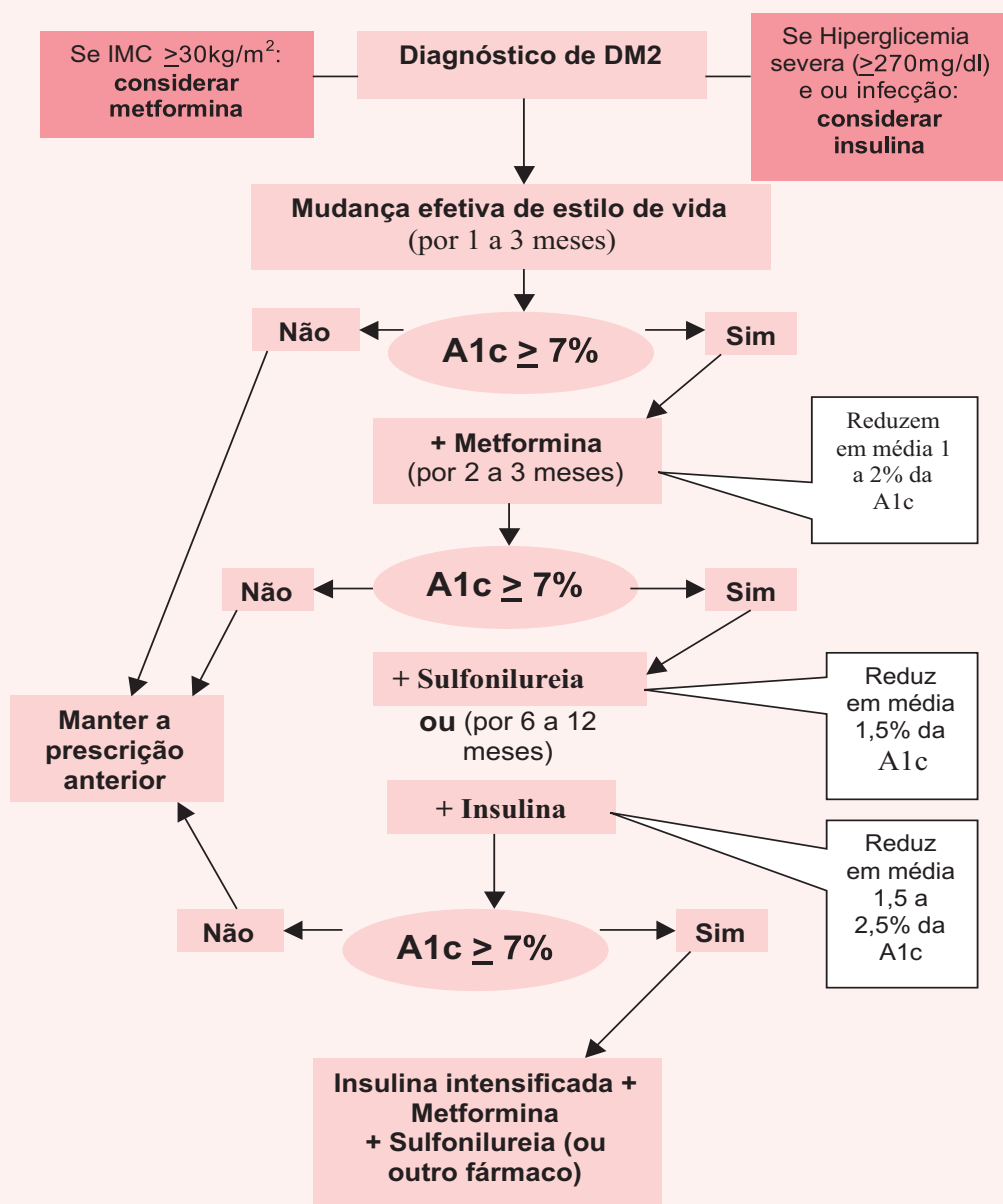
Se IMC $\geq$30kg/m$^2$: **considerar metformina**

**Diagnóstico de DM2**

Se Hiperglicemia severa ($\geq$270mg/dl) e ou infecção: **considerar insulina**

**Mudança efetiva de estilo de vida**
(por 1 a 3 meses)

Não

A1c $\geq$ 7%

Sim

**+ Metformina**
(por 2 a 3 meses)

Reduzem em média 1 a 2% da A1c

Não

A1c $\geq$ 7%

Sim

**Manter a prescrição anterior**

+ **Sulfonilureia**

**ou** (por 6 a 12 meses)

Reduz em média 1,5% da A1c

+ **Insulina**

Reduz em média 1,5 a 2,5% da A1c

Não

A1c $\geq$ 7%

Sim

**Insulina intensificada + Metformina + Sulfonilureia (ou outro fármaco)**